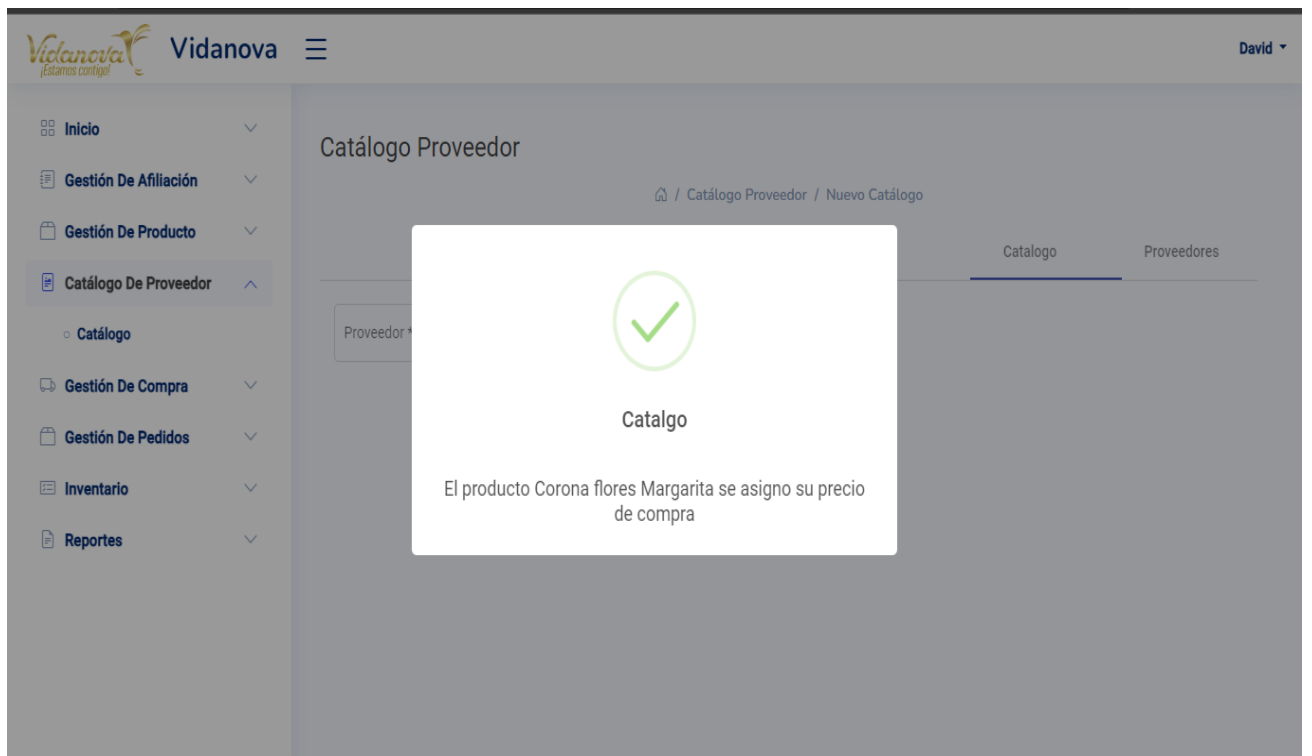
Vidanova ¡Estamos contigo! Vidanova

David

Inicio
Gestión De Afiliación
Gestión De Producto
Catálogo De Proveedor
Catálogo
Gestión De Compra
Gestión De Pedidos
Inventario
Reportes

Catálogo Proveedor

/ Catálogo Proveedor / Nuevo Catálogo

Catalogo
Proveedores

Proveedor *

Catalgo

El producto Corona flores Margarita se asigno su precio de compra